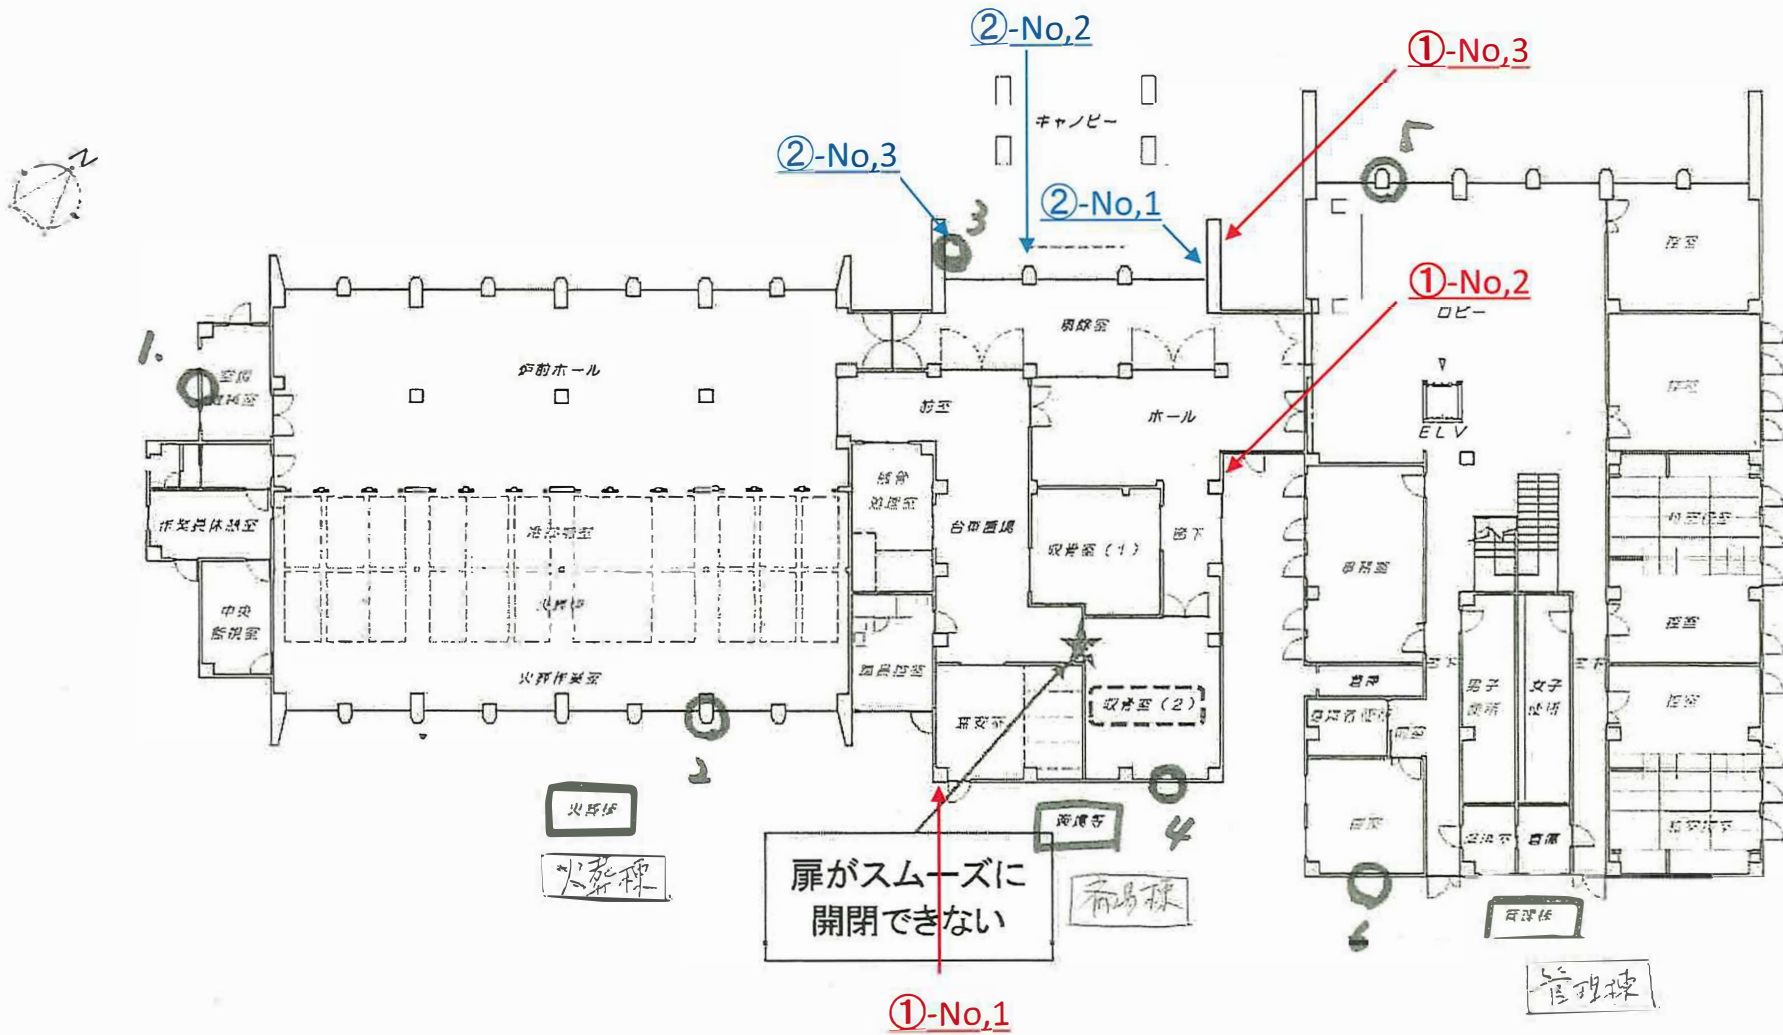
②-No,2

①-No,3

キャノピー

②-No,3

②-No,1

①-No,2

N

1.

3

5

ロビー

風除室

炉前ホール

ホール

ELV

控室

霊安室

炉前ホール

待合室

待合室

作業員休憩室

冷却前室

台車置場

収骨室(1)

廊下

待合室

炉室

中央監視室

火葬作業室

収骨室(2)

男子便所

女子便所

2

4

火葬棟

火葬棟

式場棟

式場棟

扉がスムーズに開閉できない

6

管理棟

管理棟

①-No,1